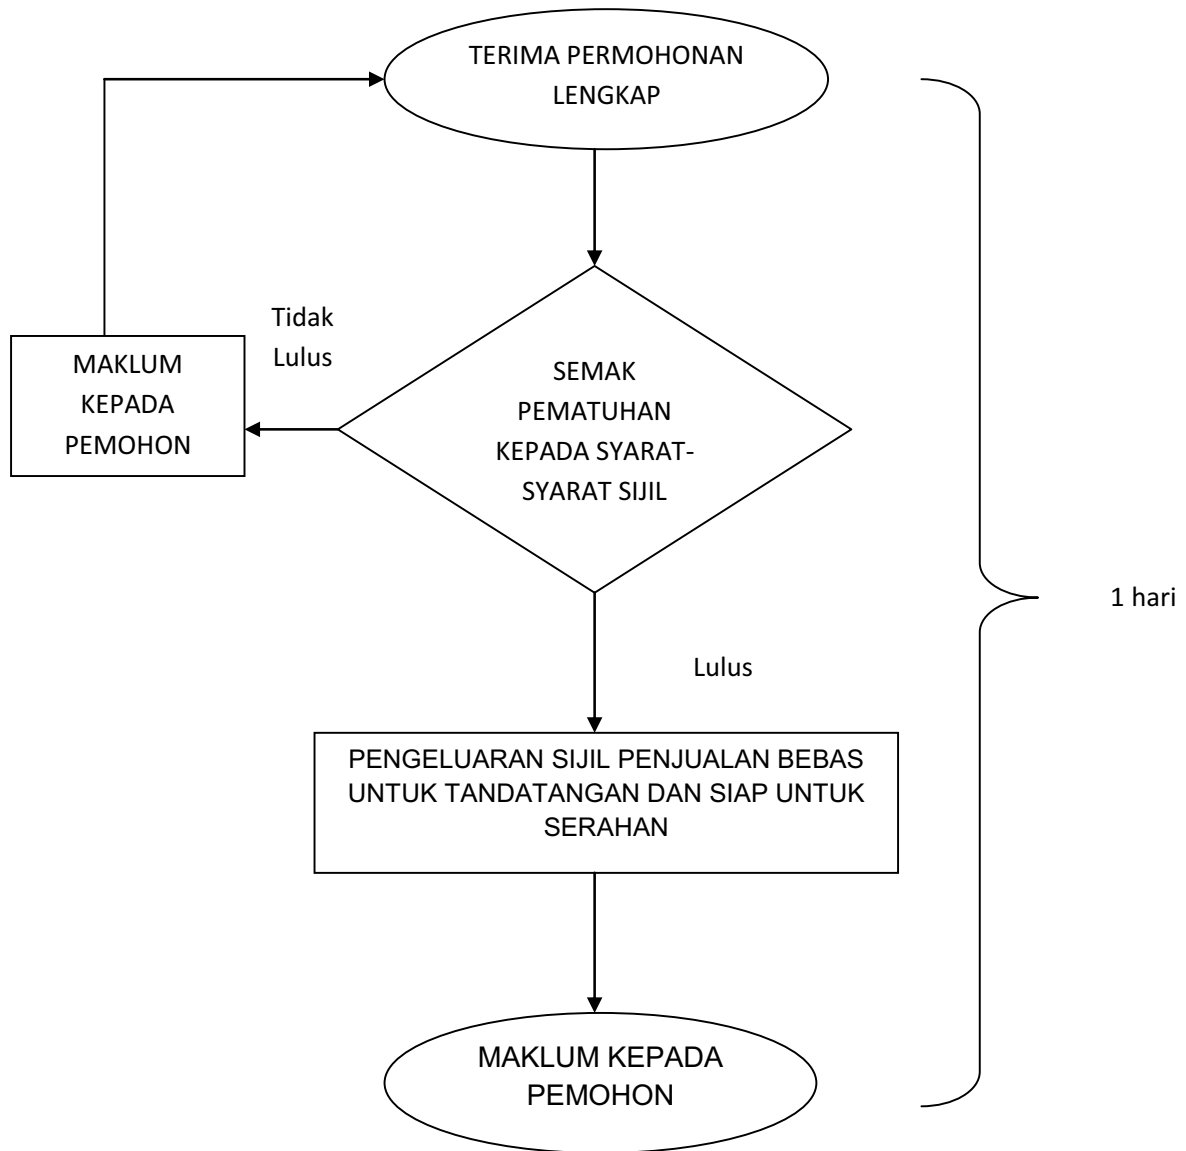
TERIMA PERMOHONAN LENGKAP

Tidak Lulus

MAKLUM KEPADA PEMOHON

SEMAK PEMATUHAN KEPADA SYARAT-SYARAT SIJIL

1 hari

Lulus

PENGELUARAN SIJIL PENJUALAN BEBAS UNTUK TANDATANGAN DAN SIAP UNTUK SERAHAN

MAKLUM KEPADA PEMOHON